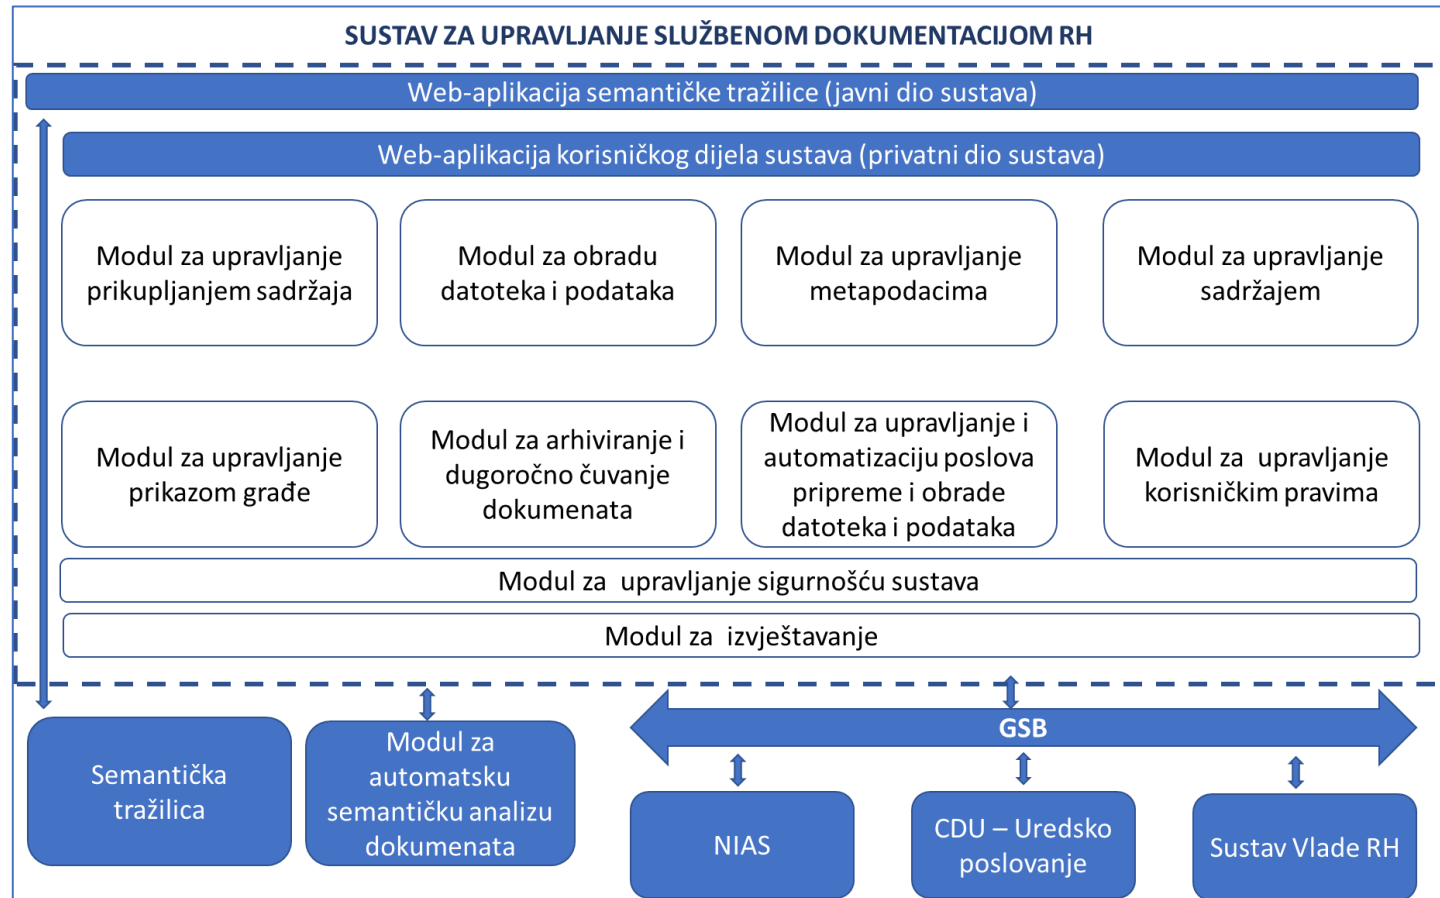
SUSTAV ZA UPRAVLJANJE SLUŽBENOM DOKUMENTACIJOM RH

Web-aplikacija semantičke tražilice (javni dio sustava)

Web-aplikacija korisničkog dijela sustava (privatni dio sustava)

Modul za upravljanje prikupljanjem sadržaja

Modul za obradu datoteka i podataka

Modul za upravljanje metapodacima

Modul za upravljanje sadržajem

Modul za upravljanje prikazom građe

Modul za arhiviranje i dugoročno čuvanje dokumenata

Modul za upravljanje i automatizaciju poslova pripreme i obrade datoteka i podataka

Modul za upravljanje korisničkim pravima

Modul za upravljanje sigurnošću sustava

Modul za izvještavanje

Semantička tražilica

Modul za automatsku semantičku analizu dokumenata

GSB

NIAS

CDU – Uredsko poslovanje

Sustav Vlade RH